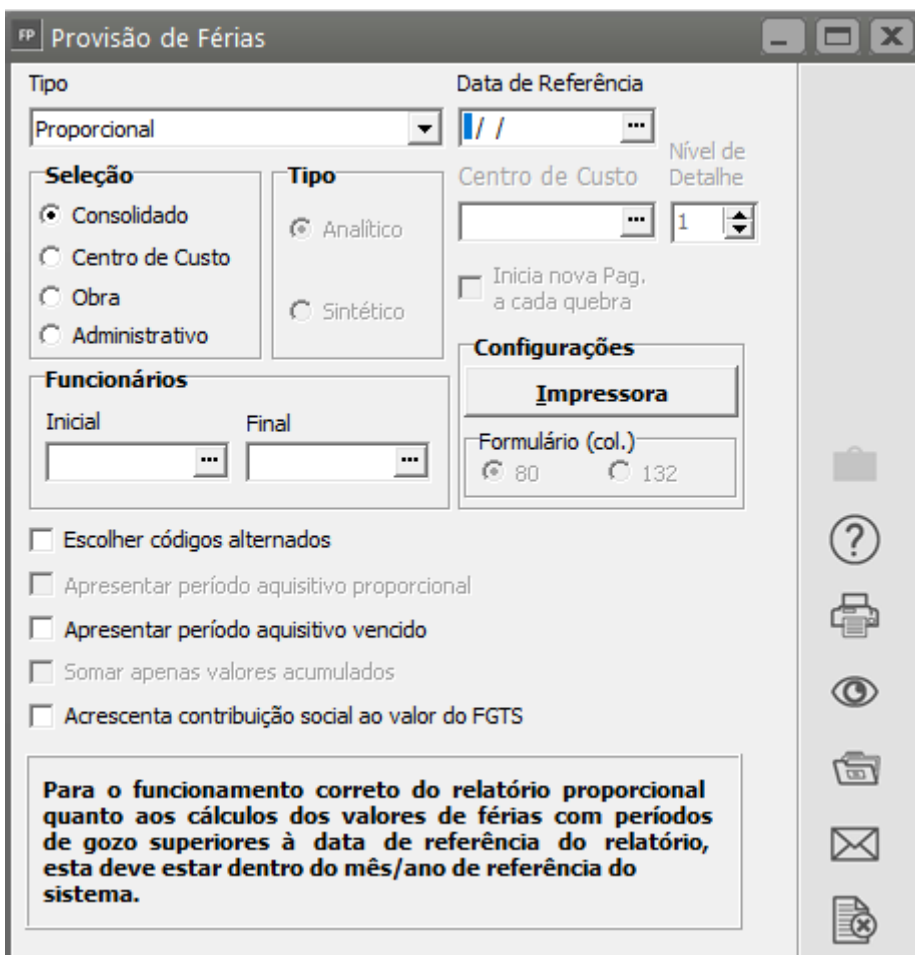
FP Provisão de Férias

Tipo
Proporcional

Data de Referência
/ /

Seleção
Consolidado
Centro de Custo
Obra
Administrativo

Tipo
Analítico
Sintético

Centro de Custo

Nível de Detalhe
1

Inicia nova Pag. a cada quebra

Configurações
Impressora
Formulário (col.)
80
132

Funcionários
Inicial
Final

Escolher códigos alternados
Apresentar período aquisitivo proporcional
Apresentar período aquisitivo vencido
Somar apenas valores acumulados
Acrescenta contribuição social ao valor do FGTS

Para o funcionamento correto do relatório proporcional quanto aos cálculos dos valores de férias com períodos de gozo superiores à data de referência do relatório, esta deve estar dentro do mês/ano de referência do sistema.